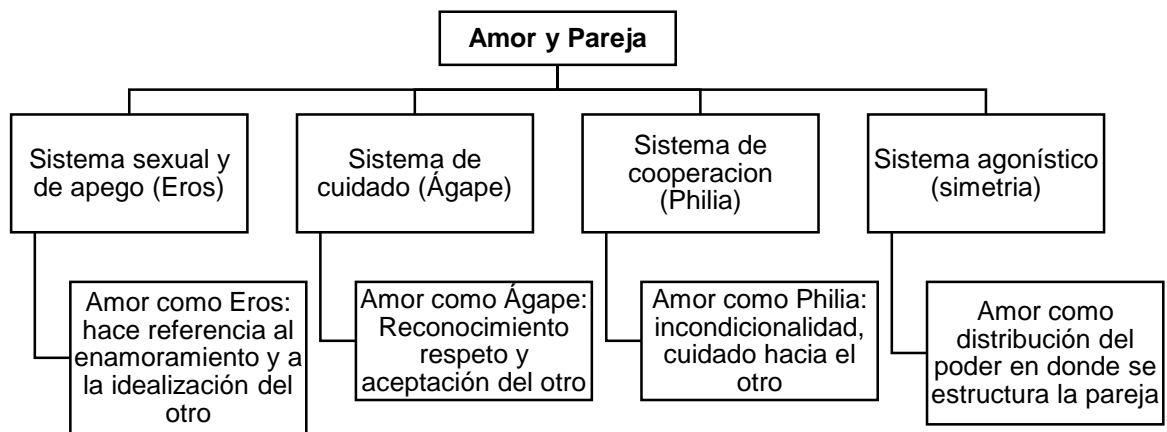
Amor y Pareja

Sistema sexual y de apego (Eros)

Amor como Eros: hace referencia al enamoramiento y a la idealización del otro

Sistema de cuidado (Ágape)

Amor como Ágape: Reconocimiento respeto y aceptación del otro

Sistema de cooperacion (Philia)

Amor como Philia: incondicionalidad, cuidado hacia el otro

Sistema agonístico (simetria)

Amor como distribución del poder en donde se estructura la pareja